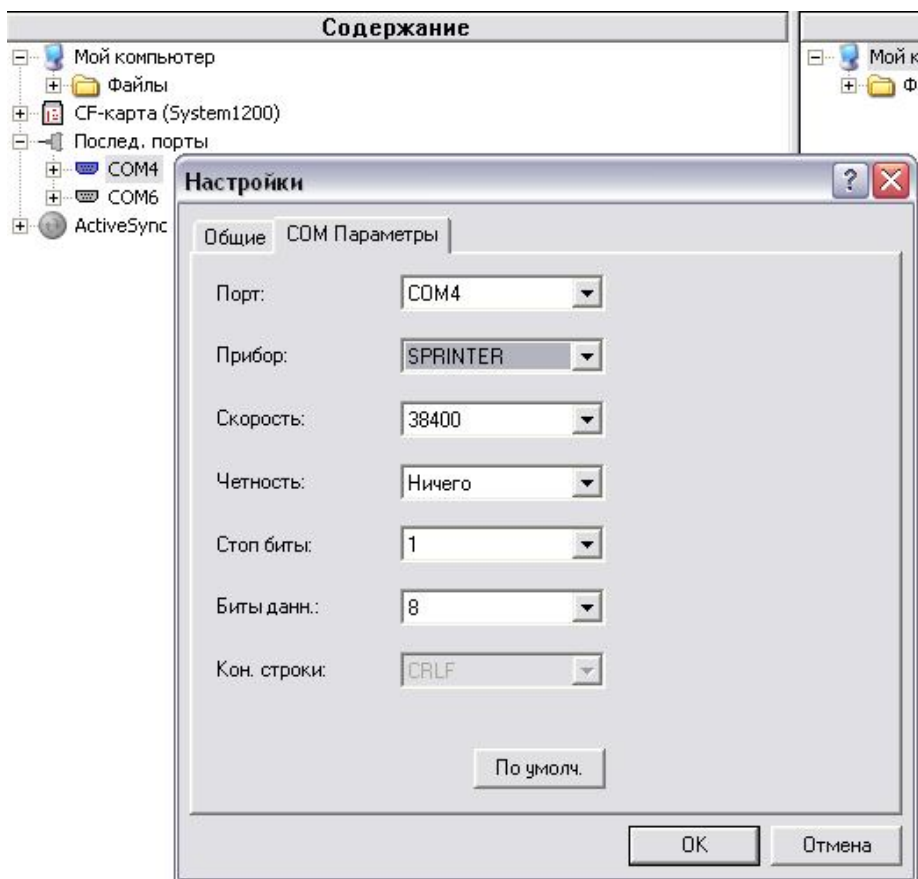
Содержание

Мой компьютер
Файлы
CF-карта (System1200)
Послед. порты
COM4
COM6
ActiveSync

Мой к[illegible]
Ф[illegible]

Настройки

?

Общие
COM Параметры

Порт:
COM4

Прибор:
SPRINTER

Скорость:
38400

Четность:
Ничего

Стоп биты:
1

Биты данн.:
8

Кон. строки:
CRLF

По умолч.

OK
Отмена